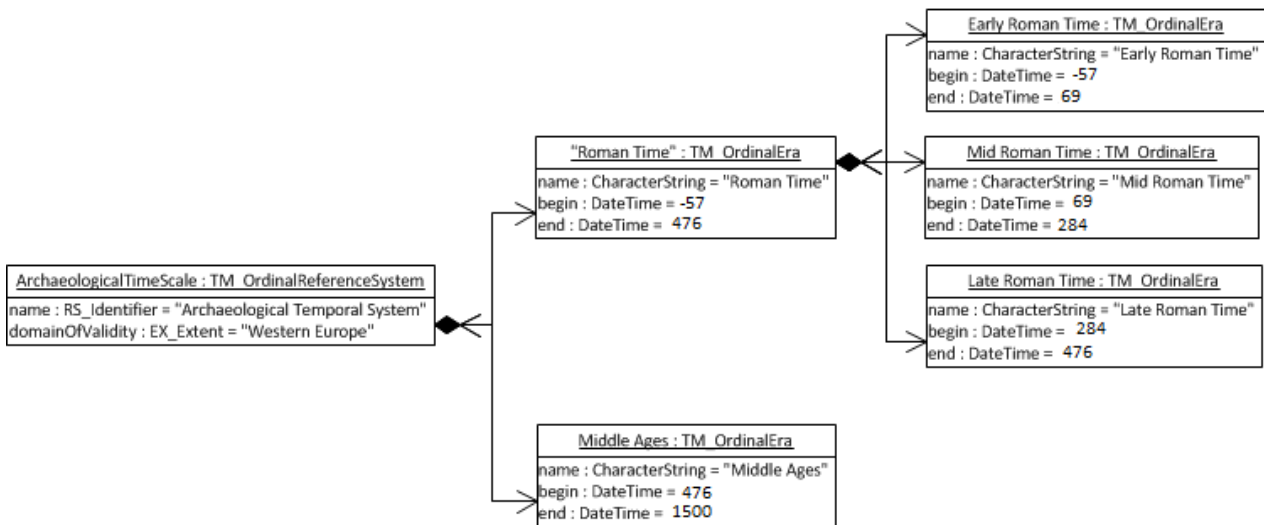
ArchaeologicalTimeScale : TM_OrdinalReferenceSystem
name : RS_Identifier = "Archaeological Temporal System"
domainOfValidity : EX_Extent = "Western Europe"

"Roman Time" : TM_OrdinalEra
name : CharacterString = "Roman Time"
begin : DateTime = -57
end : DateTime = 476

Early Roman Time : TM_OrdinalEra
name : CharacterString = "Early Roman Time"
begin : DateTime = -57
end : DateTime = 69

Mid Roman Time : TM_OrdinalEra
name : CharacterString = "Mid Roman Time"
begin : DateTime = 69
end : DateTime = 284

Late Roman Time : TM_OrdinalEra
name : CharacterString = "Late Roman Time"
begin : DateTime = 284
end : DateTime = 476

Middle Ages : TM_OrdinalEra
name : CharacterString = "Middle Ages"
begin : DateTime = 476
end : DateTime = 1500